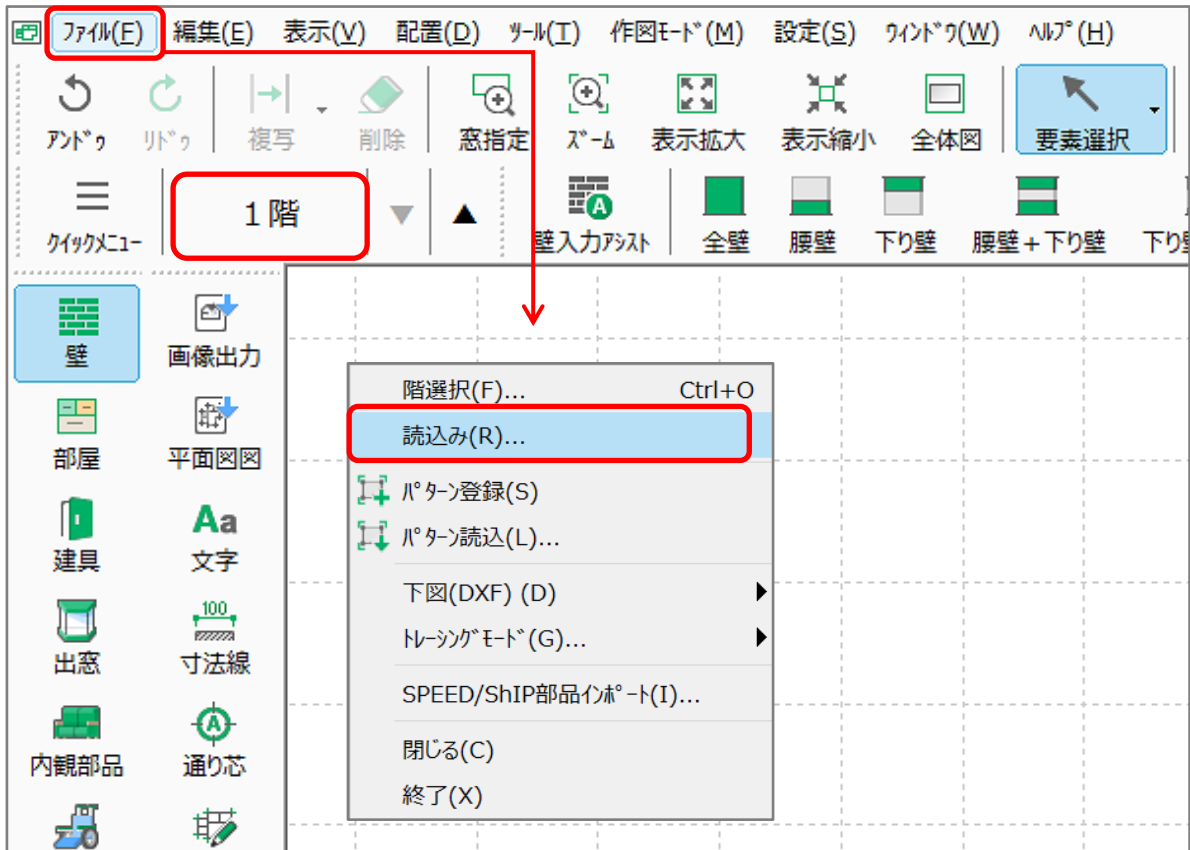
ファイル(F) 編集(E) 表示(V) 配置(D) ツール(T) 作図モード(M) 設定(S) ウィンドウ(W) ヘルプ(H)

アンドゥ リドゥ 複写 削除 窓指定 ズーム 表示拡大 表示縮小 全体図 要素選択

クイックメニュー 1階 ▼ ▲ 壁入力アシスト 全壁 腰壁 下り壁 腰壁＋下り壁 下り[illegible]

壁 画像出力
部屋 平面図図
建具 文字
出窓 寸法線
内観部品 通り芯

100

階選択(F)... Ctrl+O
読込み(R)...
パターン登録(S)
パターン読込(L)...
下図(DXF) (D)
トレーシングモード(G)...
SPEED/ShIP部品インポート(I)...
閉じる(C)
終了(X)